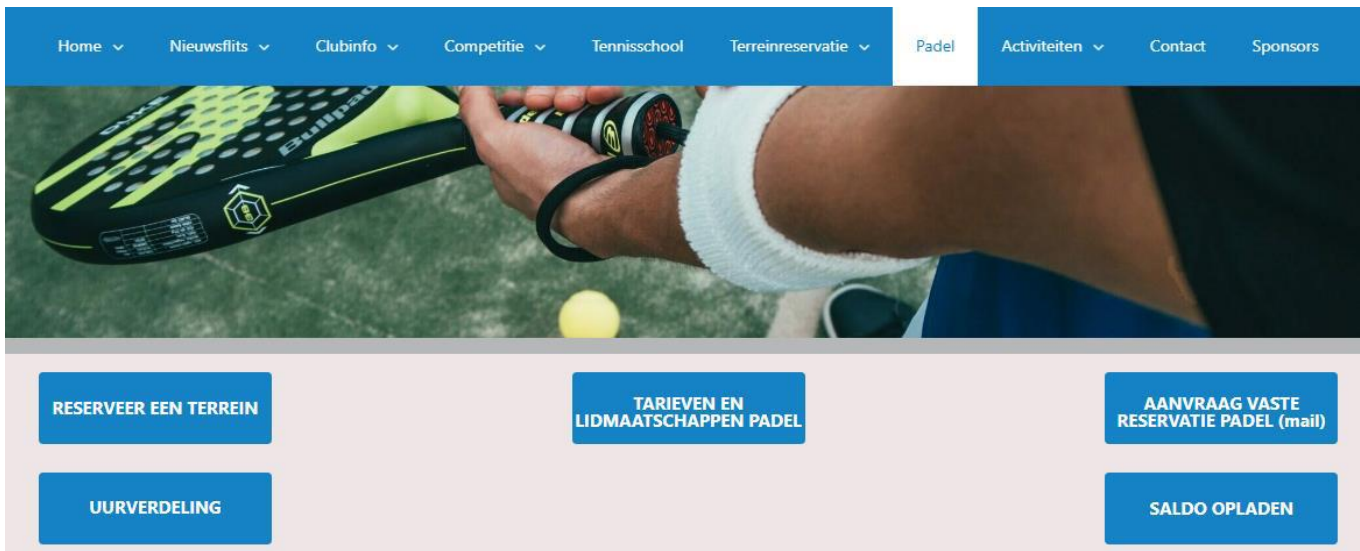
Home Nieuwsflits Clubinfo Competitie Tennisschool Terreinreservatie Padel Activiteiten Contact Sponsors

Bullpadel

RESERVEER EEN TERREIN

TARIEVEN EN LIDMAATSCHAPPEN PADEL

AANVRAAG VASTE RESERVATIE PADEL (mail)

UURVERDELING

SALDO OPLADEN